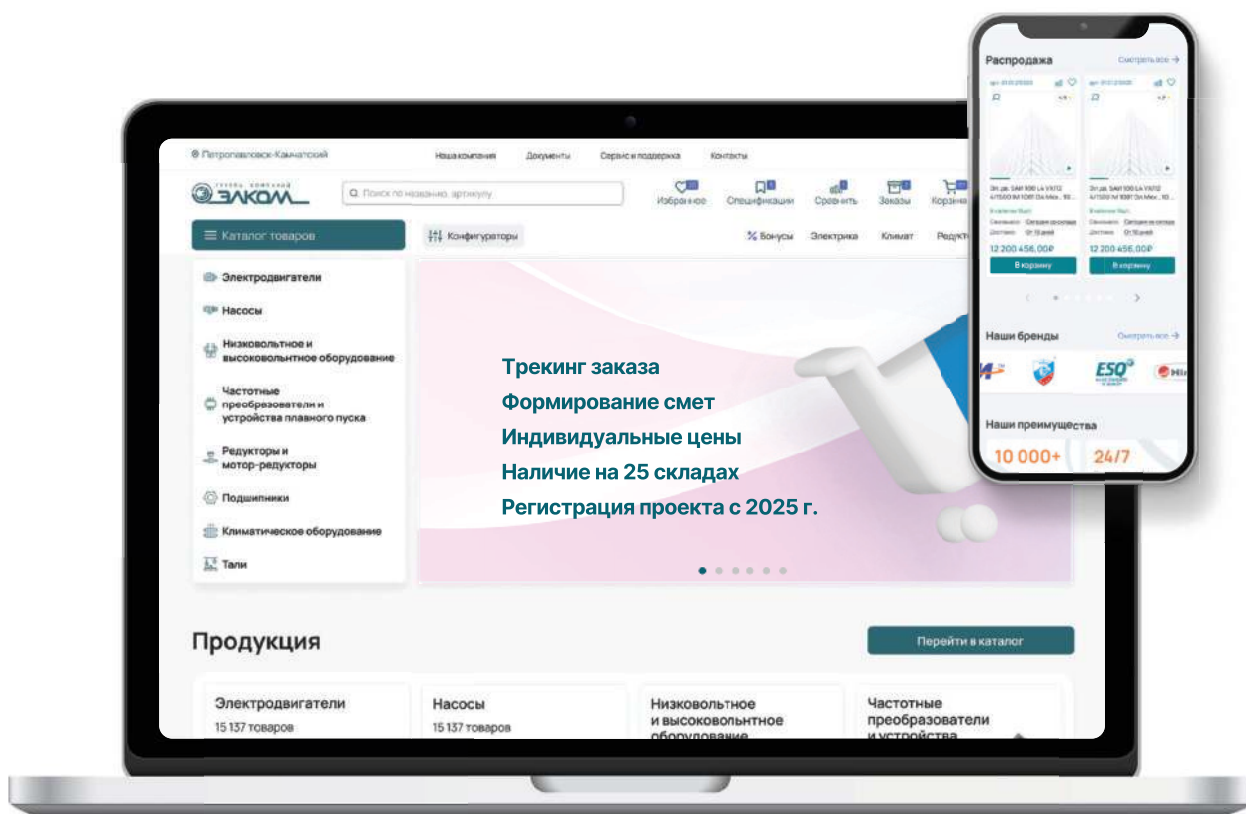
Петропавловск-Камчатский
Наша компания
Документы
Сервис и поддержка
Контакты

ГРУППА КОМПАНИЙ ЭЛКОМ

Поиск по названию, артикулу

Избранное
Спецификации
Сравнить
Заказы
Корзина

Каталог товаров
Конфигураторы
Бонусы
Электрика
Климат
Редукт

Электродвигатели
Насосы
Низковольтное и высоковольтное оборудование
Частотные преобразователи и устройства плавного пуска
Редукторы и мотор-редукторы
Подшипники
Климатическое оборудование
Тали

Трекинг заказа
Формирование смет
Индивидуальные цены
Наличие на 25 складах
Регистрация проекта с 2025 г.

Продукция
Перейти в каталог

Электродвигатели
15 137 товаров

Насосы
15 137 товаров

Низковольтное и высоковольтное оборудование

Частотные преобразователи и устройства

Распродажа
Смотреть все

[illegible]
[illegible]
12 200 456,00₽
В корзину

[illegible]
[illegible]
12 200 456,00₽
В корзину

Наши бренды
Смотреть все

ESQ

Наши преимущества
10 000+
24/7